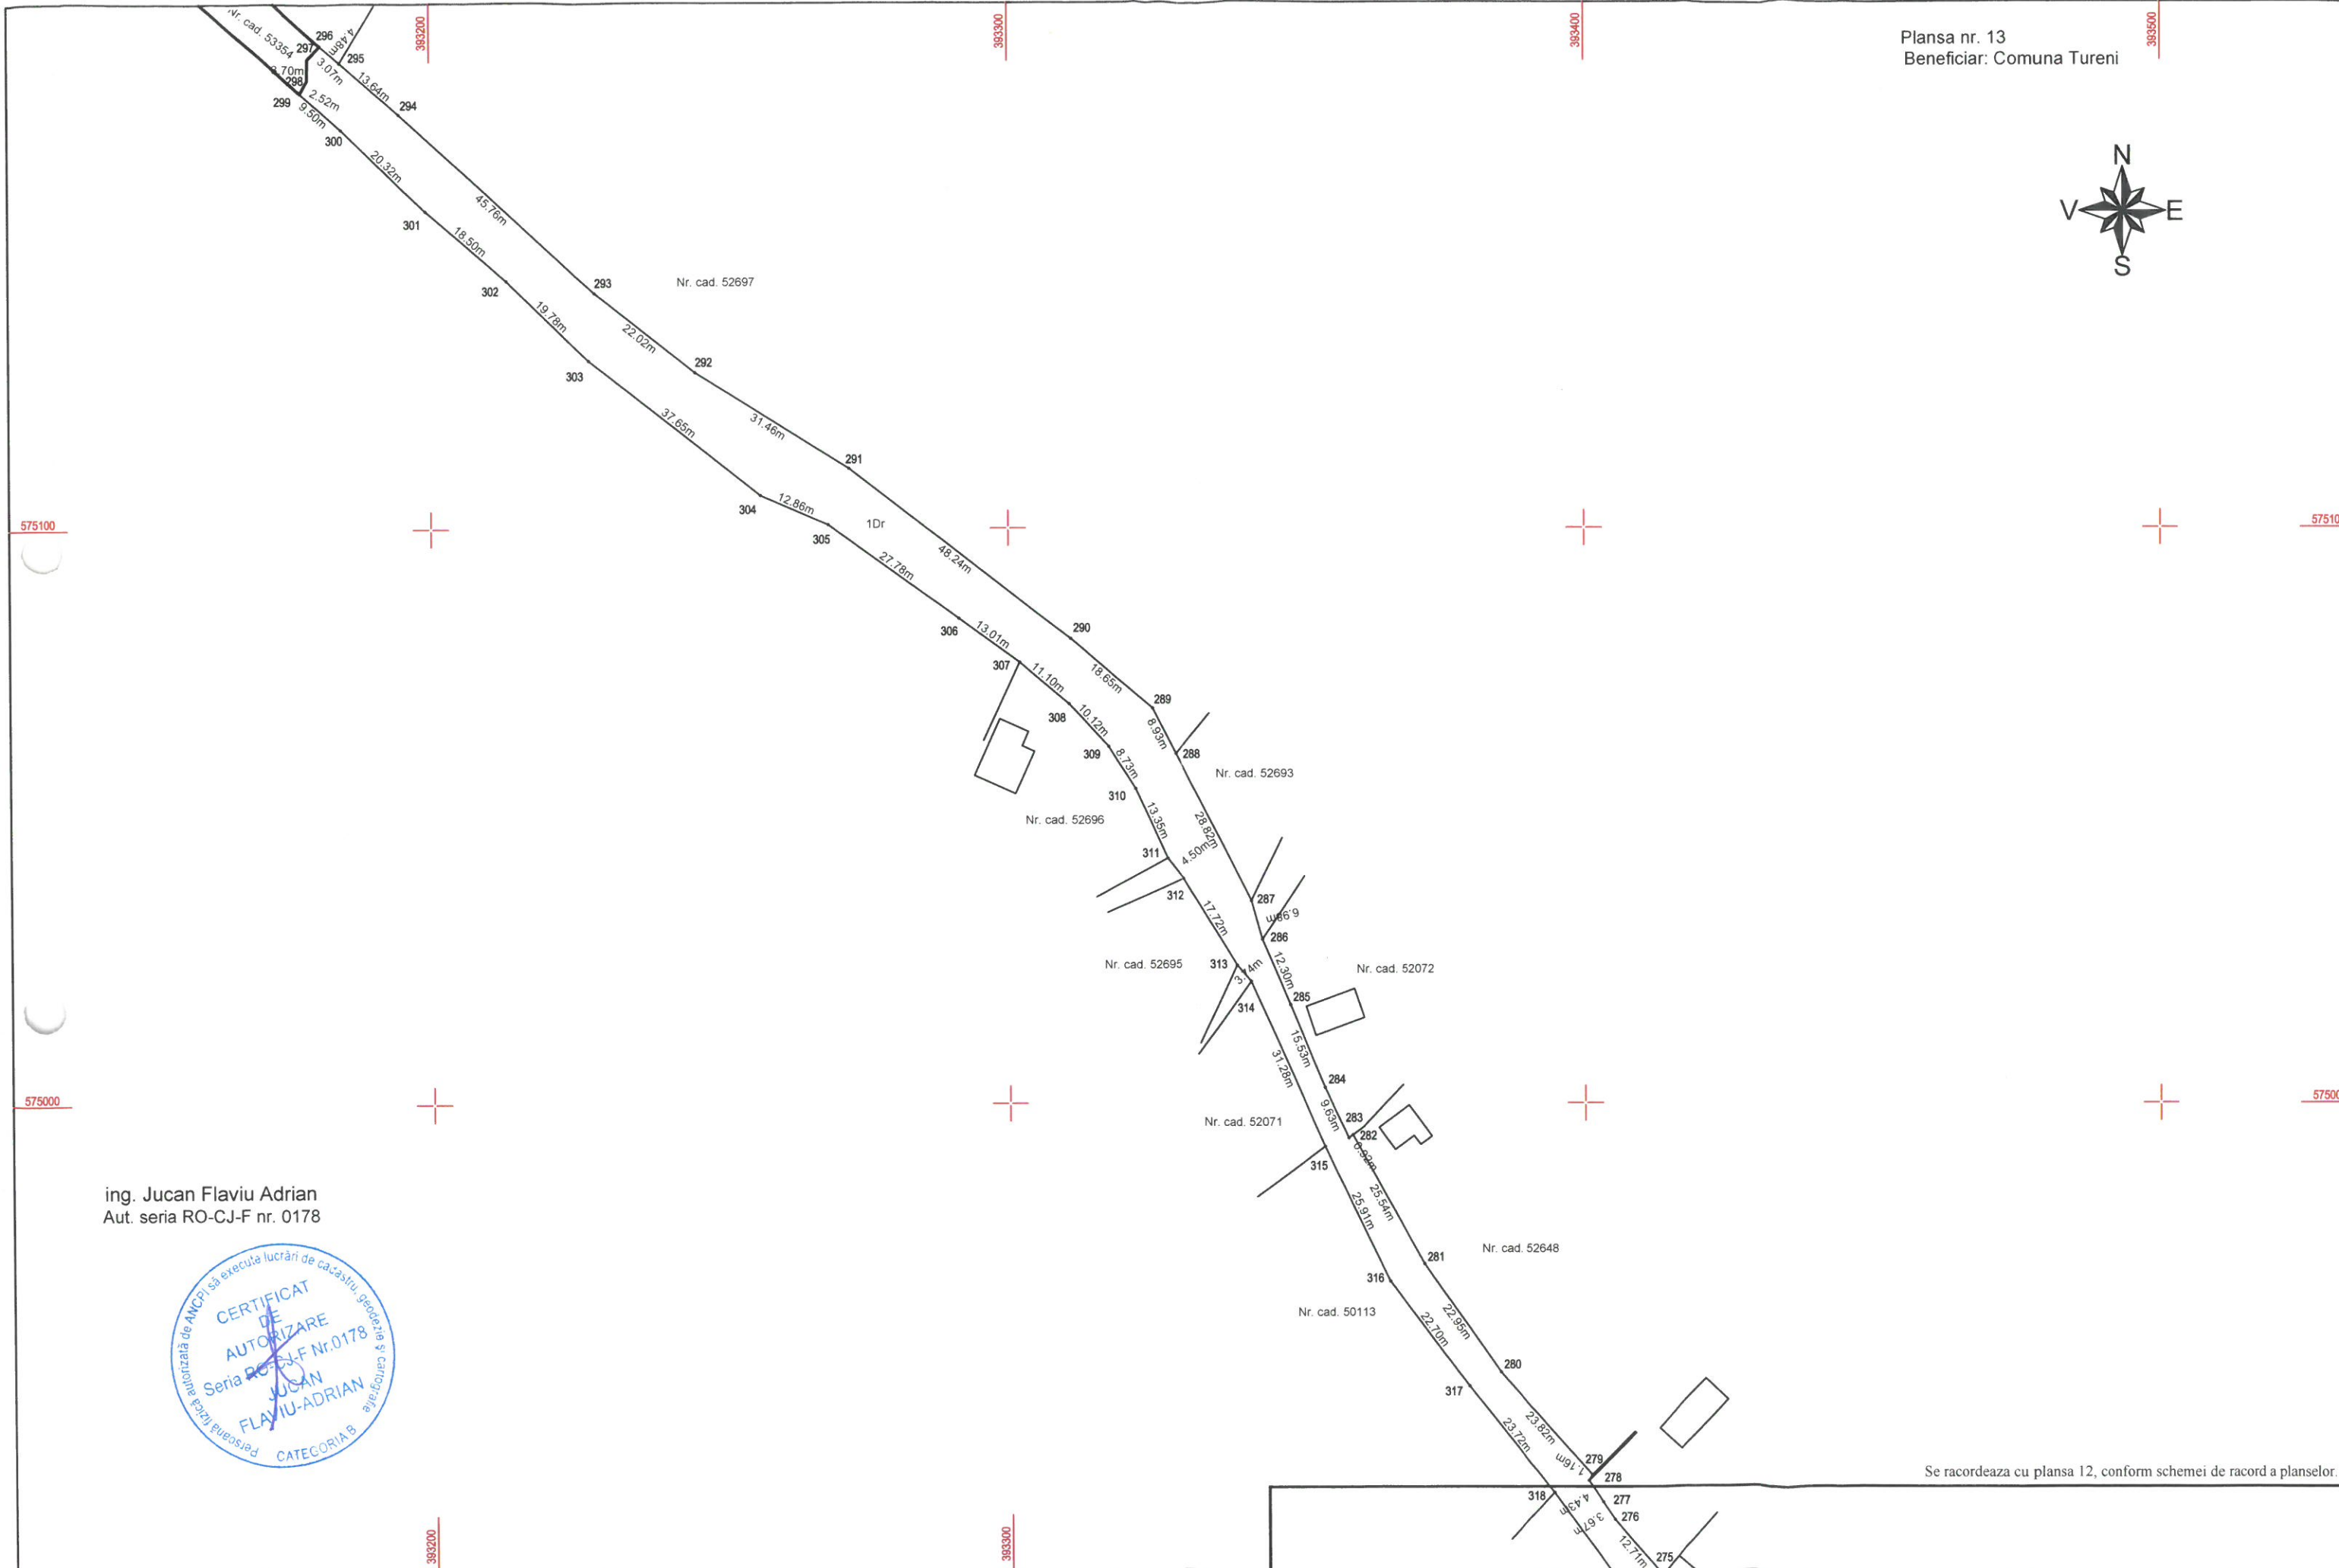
Plansa nr. 13
Beneficiar: Comuna Tureni

N
V
E
S

393200
393300
393400
393500

Nr. cad. 53354
296
297
295
298
299
300
294
4.48m
3.70m
3.07m
2.52m
13.64m
9.50m
20.32m
45.76m
301
18.50m
293
Nr. cad. 52697
302
19.78m
22.02m
292
303
37.65m
31.46m
291
304
12.86m
305
1Dr
27.78m
48.24m
575100
575100
306
13.01m
290
307
11.10m
18.65m
289
308
10.12m
8.93m
309
8.73m
288
Nr. cad. 52693
310
Nr. cad. 52696
13.35m
28.82m
311
4.50m
312
17.72m
287
6.99m
286
Nr. cad. 52695
313
3.14m
12.30m
Nr. cad. 52072
285
314
15.53m
31.28m
284
575000
575000
9.63m
283
282
Nr. cad. 52071
6.92m
315
25.54m
25.91m
ing. Jucan Flaviu Adrian
Aut. seria RO-CJ-F nr. 0178
281
Nr. cad. 52648
316
Nr. cad. 50113
22.95m
22.70m
280
317
23.82m
23.72m
279
1.16m
278
Se racordeaza cu plansa 12, conform schemei de racord a planselor.
318
4.43m
277
3.67m
276
12.71m
275

Persoana fizică autorizată de ANCPI să execute lucrări de cadastru, geodezie şi cartografie
CERTIFICAT DE AUTORIZARE
Seria RO-CJ-F Nr.0178
JUCAN FLAVIU-ADRIAN
CATEGORIA B

393200
393300